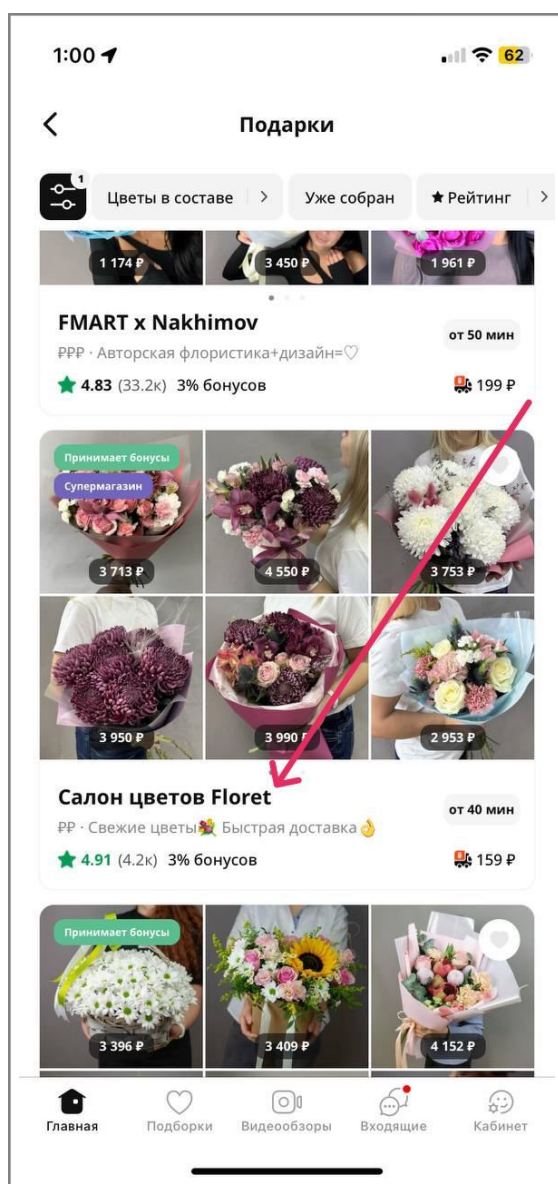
1:00

62

Подарки

1

Цветы в составе

Уже собран

★ Рейтинг

1 174 ₽

3 450 ₽

1 961 ₽

FMART x Nakhimov

от 50 мин

₽₽₽ · Авторская флористика+дизайн=♡

4.83 (33.2к) 3% бонусов

199 ₽

Принимает бонусы

Супермагазин

3 713 ₽

4 550 ₽

3 753 ₽

3 950 ₽

3 990 ₽

2 953 ₽

Салон цветов Floret

от 40 мин

₽₽ · Свежие цветы💐 Быстрая доставка👌

4.91 (4.2к) 3% бонусов

159 ₽

Принимает бонусы

3 396 ₽

3 409 ₽

4 152 ₽

Главная

Подборки

Видеообзоры

Входящие

Кабинет